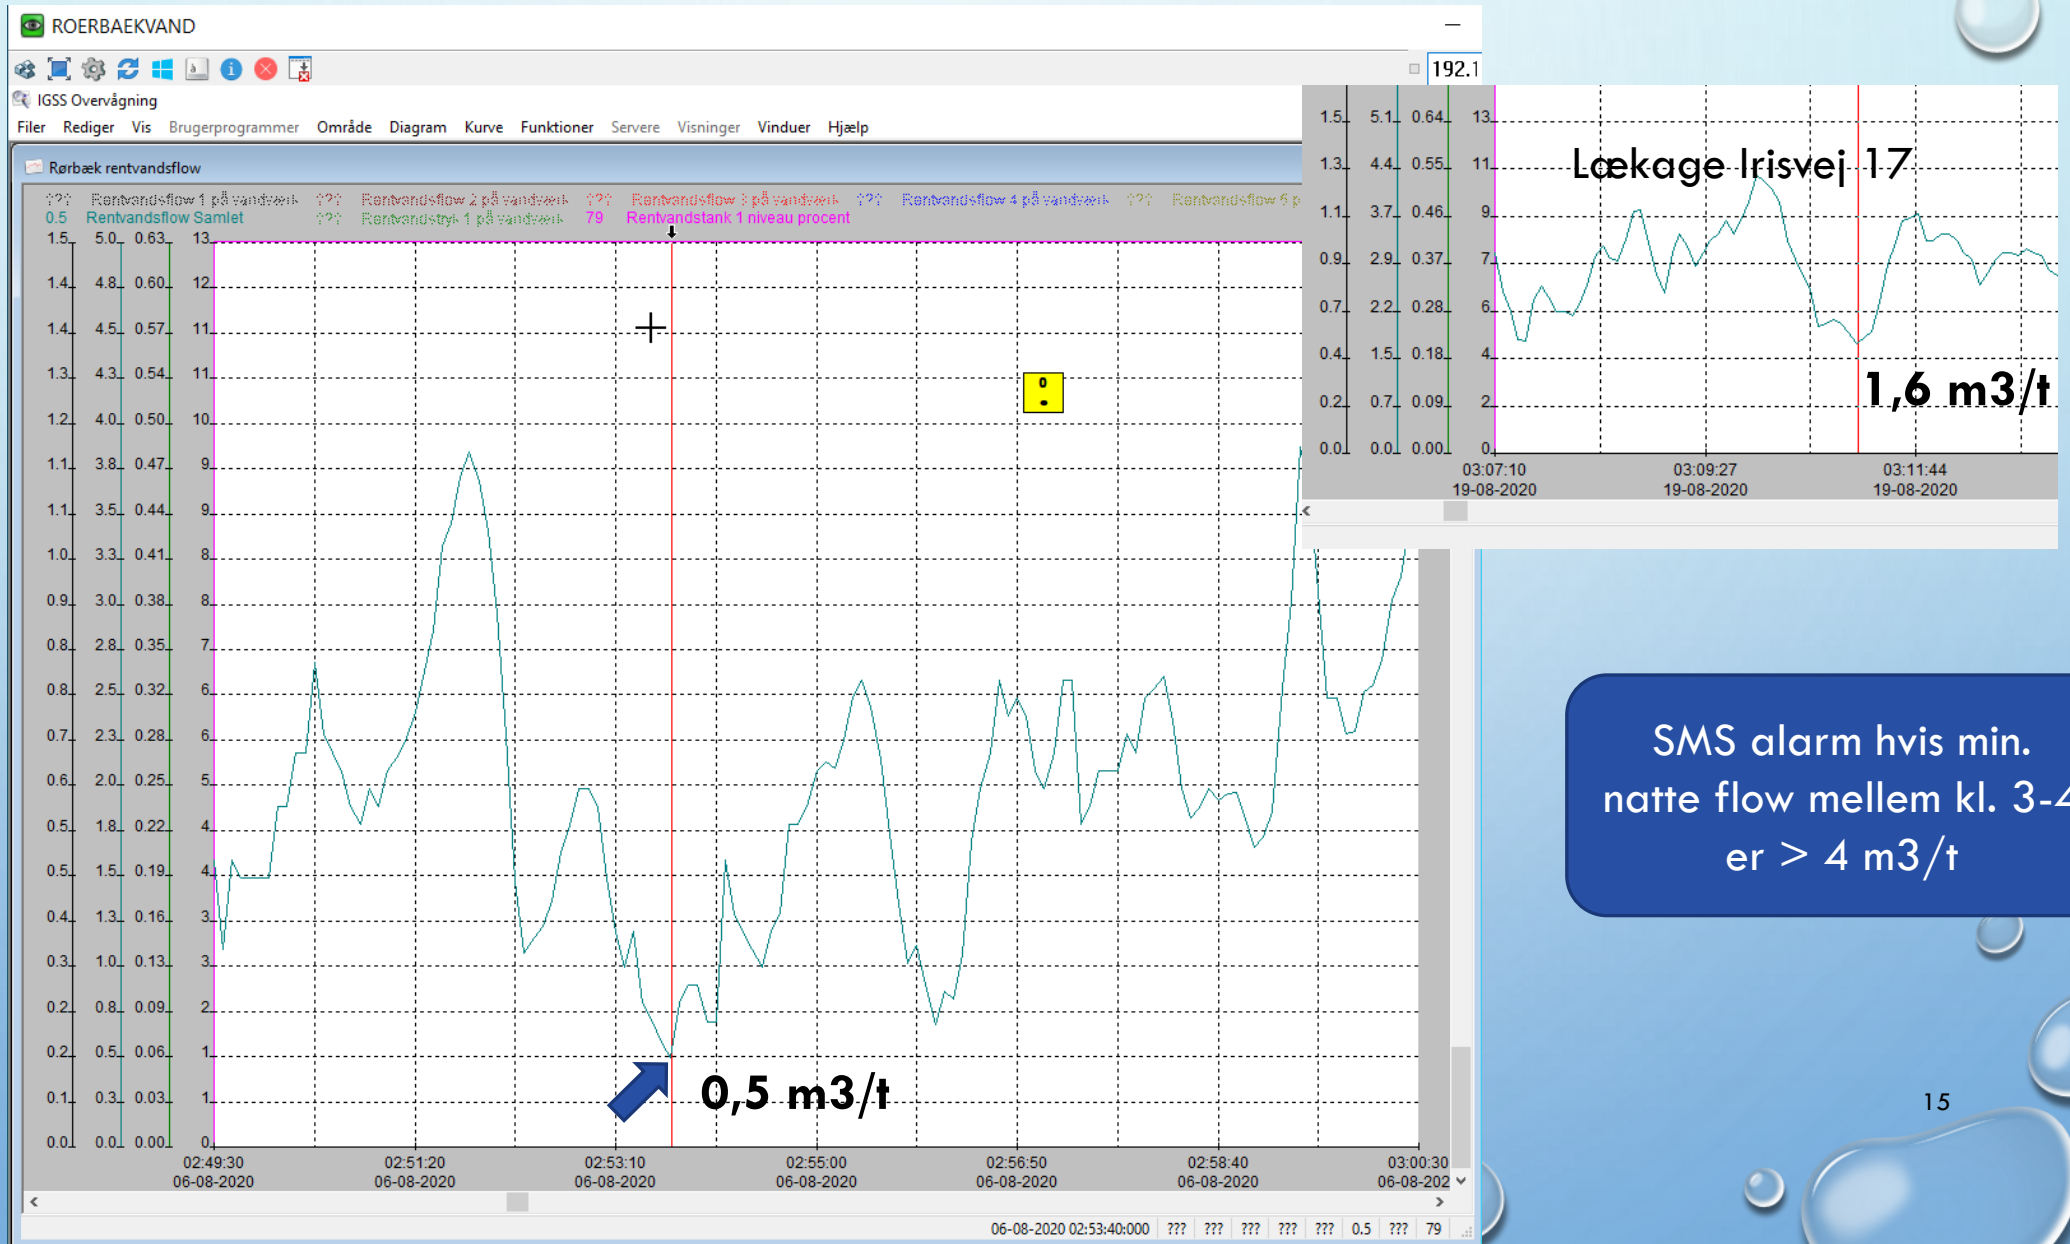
ROERBAEKVAND

192.1

IGSS Overvågning

Filer Rediger Vis Brugerprogrammer Område Diagram Kurve Funktioner Servere Visninger Vinduer Hjælp

Rørbæk rentvandsflow

??? Rentvandsflow 1 på vandværk ??? Rentvandsflow 2 på vandværk ??? Rentvandsflow 3 på vandværk ??? Rentvandsflow 4 på vandværk ??? Rentvandsflow 5 p
0.5 Rentvandsflow Samlet ??? Rentvandstryk 1 på vandværk 79 Rentvandstank 1 niveau procent

| 1.5 | 5.0 | 0.63 | 13 |
|---|---|---|---|
| 1.4 | 4.8 | 0.60 | 12 |
| 1.4 | 4.5 | 0.57 | 11 |
| 1.3 | 4.3 | 0.54 | 11 |
| 1.2 | 4.0 | 0.50 | 10 |
| 1.1 | 3.8 | 0.47 | 9 |
| 1.1 | 3.5 | 0.44 | 9 |
| 1.0 | 3.3 | 0.41 | 8 |
| 0.9 | 3.0 | 0.38 | 8 |
| 0.8 | 2.8 | 0.35 | 7 |
| 0.8 | 2.5 | 0.32 | 6 |
| 0.7 | 2.3 | 0.28 | 6 |
| 0.6 | 2.0 | 0.25 | 5 |
| 0.5 | 1.8 | 0.22 | 4 |
| 0.5 | 1.5 | 0.19 | 4 |
| 0.4 | 1.3 | 0.16 | 3 |
| 0.3 | 1.0 | 0.13 | 3 |
| 0.2 | 0.8 | 0.09 | 2 |
| 0.2 | 0.5 | 0.06 | 1 |
| 0.1 | 0.3 | 0.03 | 1 |
| 0.0 | 0.0 | 0.00 | 0 |

0,5 m3/t

02:49:30 06-08-2020 02:51:20 06-08-2020 02:53:10 06-08-2020 02:55:00 06-08-2020 02:56:50 06-08-2020 02:58:40 06-08-2020 03:00:30 06-08-202

06-08-2020 02:53:40:000 ??? ??? ??? ??? ??? 0.5 ??? 79

| 1.5 | 5.1 | 0.64 | 13 |
|---|---|---|---|
| 1.3 | 4.4 | 0.55 | 11 |
| 1.1 | 3.7 | 0.46 | 9 |
| 0.9 | 2.9 | 0.37 | 7 |
| 0.7 | 2.2 | 0.28 | 6 |
| 0.4 | 1.5 | 0.18 | 4 |
| 0.2 | 0.7 | 0.09 | 2 |
| 0.0 | 0.0 | 0.00 | 0 |

Lækage Irisvej 17

1,6 m3/t

03:07:10 19-08-2020 03:09:27 19-08-2020 03:11:44 19-08-2020

SMS alarm hvis min. natte flow mellem kl. 3-4 er > 4 m3/t

15